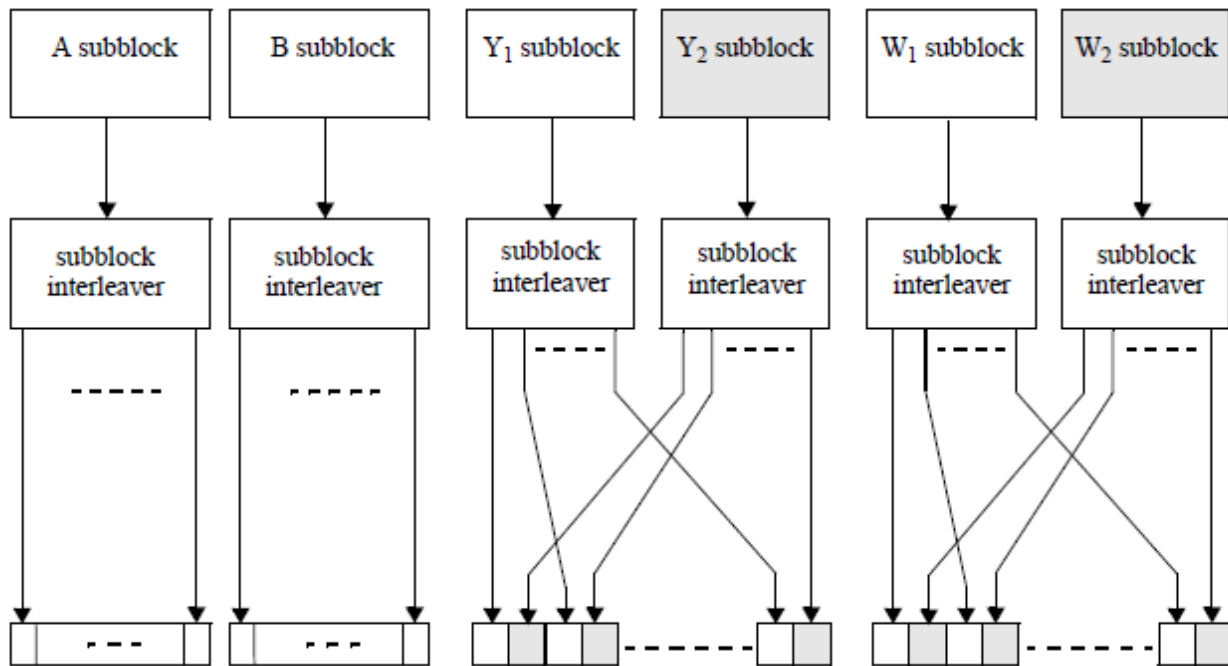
A subblock

B subblock

$Y_1$ subblock

$Y_2$ subblock

$W_1$ subblock

$W_2$ subblock

subblock interleaver

subblock interleaver

subblock interleaver

subblock interleaver

subblock interleaver

subblock interleaver